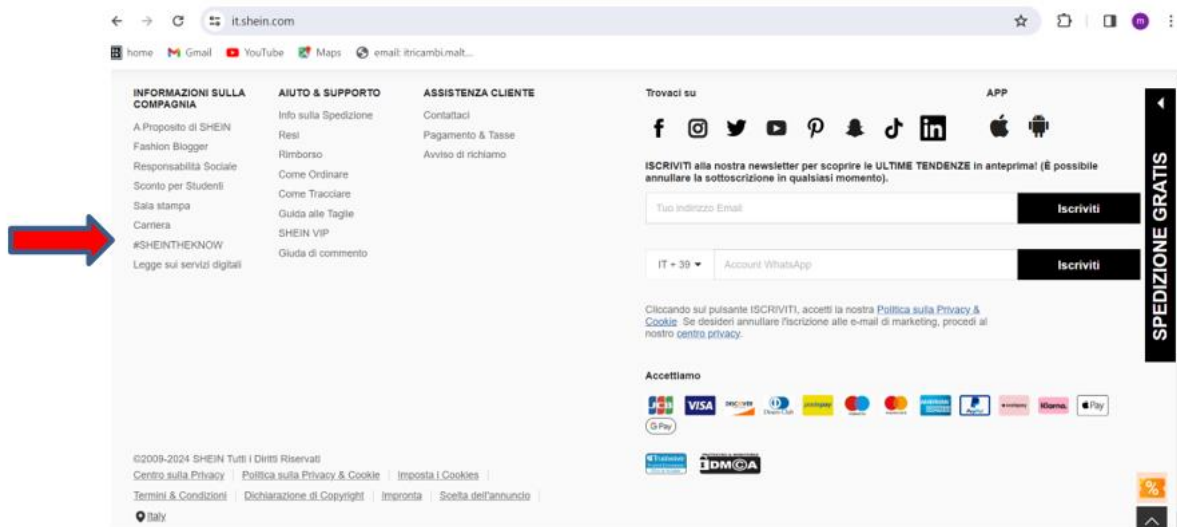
it.shein.com

home Gmail YouTube Maps email: itricambi.malt...

INFORMAZIONI SULLA COMPAGNIA
A Proposito di SHEIN
Fashion Blogger
Responsabilità Sociale
Sconto per Studenti
Sala stampa
Carriera
#SHEINTHEKNOW
Legge sui servizi digitali

AIUTO & SUPPORTO
Info sulla Spedizione
Resi
Rimborso
Come Ordinare
Come Tracciare
Guida alle Taglie
SHEIN VIP
Giuda di commento

ASSISTENZA CLIENTE
Contattaci
Pagamento & Tasse
Avviso di richiamo

Trovaci su

APP

ISCRIVITI alla nostra newsletter per scoprire le ULTIME TENDENZE in anteprima! (È possibile annullare la sottoscrizione in qualsiasi momento).

Tuo Indirizzo Email
Iscriviti

IT + 39
Account WhatsApp
Iscriviti

Cliccando sul pulsante ISCRIVITI, accetti la nostra Politica sulla Privacy & Cookie. Se desideri annullare l'iscrizione alle e-mail di marketing, procedi al nostro centro privacy.

Accettiamo

JCB VISA DISCOVER Diners Club postepay PayPal Klarna Pay G Pay

DMCA

SPEDIZIONE GRATIS

©2009-2024 SHEIN Tutti i Diritti Riservati
Centro sulla Privacy | Politica sulla Privacy & Cookie | Imposta i Cookies |
Termini & Condizioni | Dichiarazione di Copyright | Impronta | Scelta dell'annuncio |
Italy

%